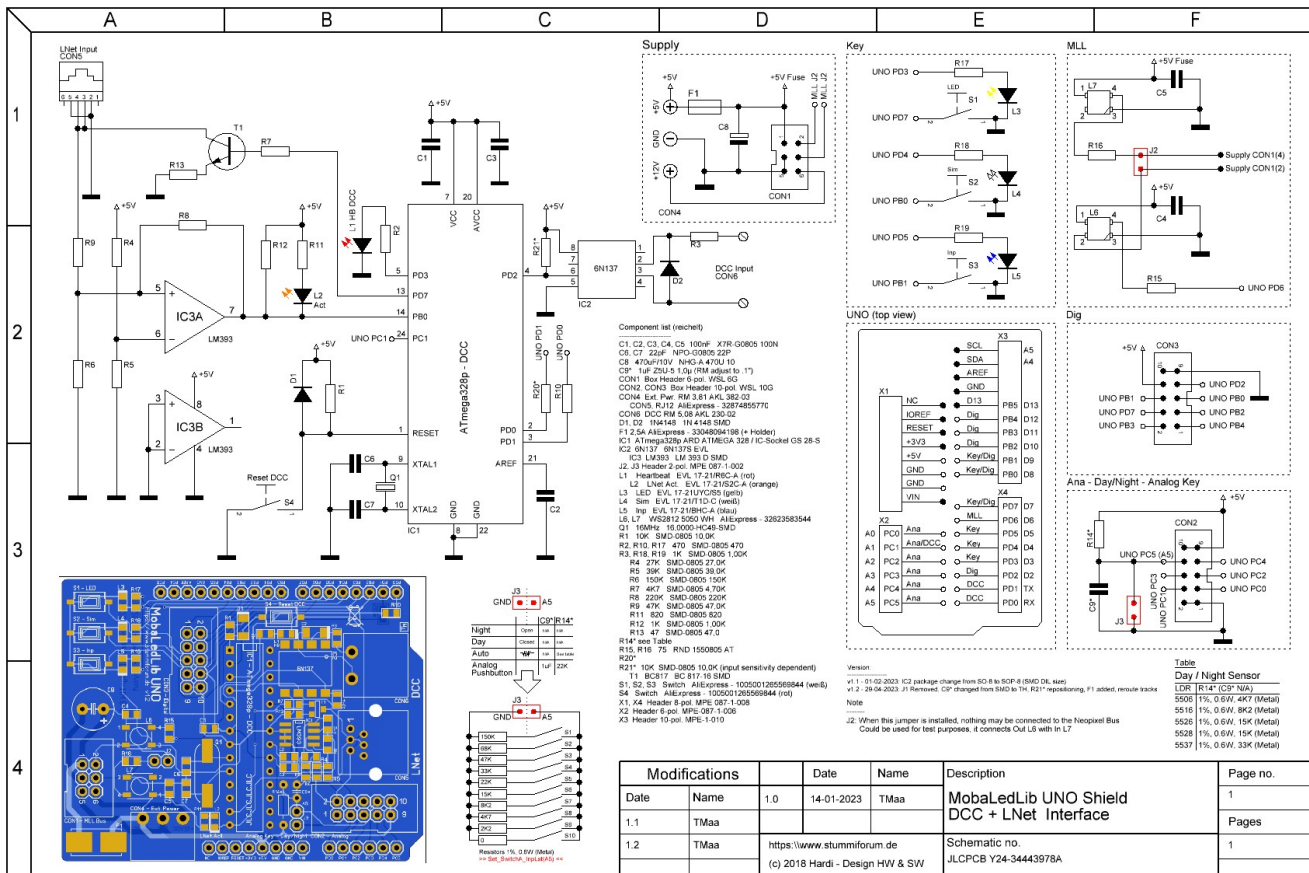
A B C D E F

1 2 3 4

LNet Input
CON5
6 5 4 3 2 1
T1
R7
R13
R9
R4
+5V
R8
+5V
R12
R11
L2
Act
5
7
6
IC3A
LM393
R6
R5
+5V
3
8
2
IC3B
4
1
LM393
D1
R1
+5V
Reset DCC
S4
+5V
C1
C3
7
20
VCC
AVCC
L1 HB DCC
R2
5 PD3
13 PD7
14 PB0
UNO PC1 24 PC1
ATmega328p - DCC
1 RESET
C6
9 XTAL1
Q1
C7
10 XTAL2
IC1
8
22
+5V
R21*
8
7
6
5
6N137
2
3
IC2
4 PD2
R3
D2
DCC Input
CON6
UNO PD1
UNO PD0
R20*
R10
PD0 2
PD1 3
AREF 21
C2

Supply
+5V
+5V Fuse
MLL J2
MLL J2
F1
+5V
GND
+12V
C8
CON1
CON4

Key
UNO PD3
R17
L3
LED
S1
UNO PD7
UNO PD4
R18
Sim
S2
L4
UNO PB0
UNO PD5
R19
Inp
S3
L5
UNO PB1

MLL
+5V Fuse
L7
C5
R16
J2
Supply CON1(4)
Supply CON1(2)
+5V
L6
C4
R15
UNO PD6

UNO (top view)
X3
SCL A5
SDA A4
AREF
GND
X1
NC PB5 D13
IOREF Dig PB4 D12
RESET Dig PB3 D11
+3V3 Dig PB2 D10
+5V Key/Dig PB1 D9
GND Key/Dig PB0 D8
GND
VIN
X4
Key/Dig PD7 D7
X2
MLL PD6 D6
A0 PC0 Ana Key PD5 D5
A1 PC1 Ana/DCC Key PD4 D4
A2 PC2 Ana Key PD3 D3
A3 PC3 Ana Dig PD2 D2
A4 PC4 Ana DCC PD1 TX
A5 PC5 Ana DCC PD0 RX

Dig
+5V
CON3
UNO PD2
UNO PB1
UNO PB0
UNO PD7
UNO PB2
UNO PB3
UNO PB4

Ana - Day/Night - Analog Key
+5V
R14*
CON2
UNO PC5 (A5)
UNO PC4
UNO PC2
UNO PC0
C9*
J3
UNO PC3
UNO PC1

Component list (reichelt)
C1, C2, C3, C4, C5 100nF X7R-G0805 100N
C6, C7 22pF NPO-G0805 22P
C8 470uF/10V NHG-A 470U 10
C9* 1uF Z5U-5 1,0µ (RM adjust to .1")
CON1 Box Header 6-pol. WSL 6G
CON2, CON3 Box Header 10-pol. WSL 10G
CON4 Ext. Pwr. RM 3,81 AKL 382-03
CON5 RJ12 AliExpress - 32874855770
CON6 DCC RM 5,08 AKL 230-02
D1, D2 1N4148 1N 4148 SMD
F1 2,5A AliExpress - 33048094198 (+ Holder)
IC1 ATmega328P ATMEGA 328 / IC-Sockel GS 28-S
IC2 6N137 6N137S EVL
IC3 LM393 LM 393 D SMD
J2, J3 Header 2-pol. MPE 087-1-002
L1 Heartbeat EVL 17-21/R6C-A (rot)
L2 LNet Act. EVL 17-21/S2C-A (orange)
L3 LED EVL 17-21UYC/S5 (gelb)
L4 Sim EVL 17-21/T1D-C (weiß)
L5 Inp EVL 17-21/BHC-A (blau)
L6, L7 WS2812 5050 WH AliExpress - 32623583544
Q1 16MHz 16,0000-HC49-SMD
R1 10K SMD-0805 10,0K
R2, R10, R17 470 SMD-0805 470
R3, R18, R19 1K SMD-0805 1,00K
R4 27K SMD-0805 27,0K
R5 39K SMD-0805 39,0K
R6 150K SMD-0805 150K
R7 4K7 SMD-0805 4,70K
R8 220K SMD-0805 220K
R9 47K SMD-0805 47,0K
R11 820 SMD-0805 820
R12 1K SMD-0805 1,00K
R13 47 SMD-0805 47,0
R14* see Table
R15, R16 75 RND 1550805 AT
R20*
R21* 10K SMD-0805 10,0K (input sensitivity dependent)
T1 BC817 BC 817-16 SMD
S1, S2, S3 Switch AliExpress - 1005001265569844 (weiß)
S4 Switch AliExpress - 1005001265569844 (rot)
X1, X4 Header 8-pol. MPE 087-1-008
X2 Header 6-pol. MPE 087-1-006
X3 Header 10-pol. MPE-1-010

J3
GND A5
| | | C9* | R14* |
|---|---|---|---|
| Night | Open | n/a | n/a |
| Day | Closed | n/a | n/a |
| Auto | | n/a | See table |
| Analog Pushbutton | | 1uF | 22K |

J3
GND A5
150K S1
68K S2
47K S3
33K S4
22K S5
15K S6
8K2 S7
4K7 S8
2K2 S9
0 S10
Resistors 1%, 0.6W (Metal)
=> Set_SwitchA_InpLut(A5) <=

MobaLedLib UNO
DCC
LNet

Version
v1.1 - 01-02-2023: IC2 package change from SO-8 to SOP-8 (SMD DIL size)
v1.2 - 29-04-2023: J1 Removed. C9* changed from SMD to TH. R21* repositioning, F1 added, reroute tracks

Note
J2: When this jumper is installed, nothing may be connected to the Neopixel Bus
Could be used for test purposes, it connects Out L6 with In L7

Table
Day / Night Sensor
| LDR | R14* (C9* N/A) |
|---|---|
| 5506 | 1%, 0.6W, 4K7 (Metal) |
| 5516 | 1%, 0.6W, 8K2 (Metal) |
| 5526 | 1%, 0.6W, 15K (Metal) |
| 5528 | 1%, 0.6W, 15K (Metal) |
| 5537 | 1%, 0.6W, 33K (Metal) |

| Modifications | | | Date | Name | Description | Page no. |
|---|---|---|---|---|---|---|
| Date | Name | 1.0 | 14-01-2023 | TMaa | MobaLedLib UNO Shield DCC + LNet Interface | 1 |
| 1.1 | TMaa | | | | | Pages |
| 1.2 | TMaa | https:\\www.stummiforum.de | | | Schematic no. | 1 |
| | | (c) 2018 Hardi - Design HW & SW | | | JLCPCB Y24-34443978A | |